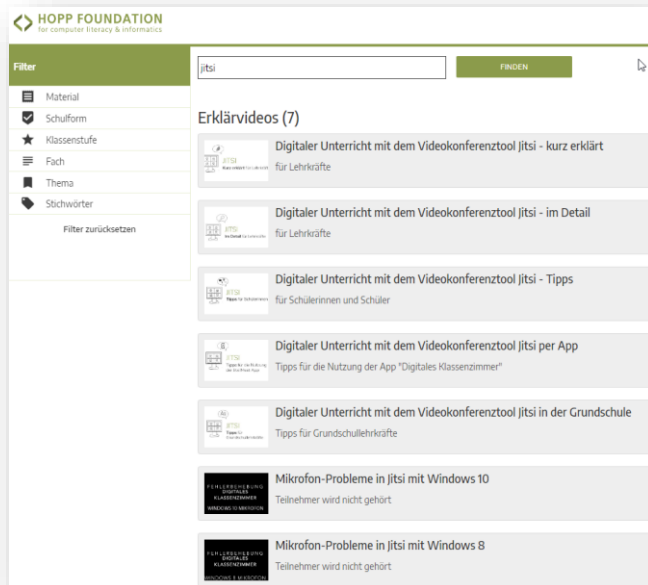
HOPP FOUNDATION
for computer literacy & informatics

Filter
Material
Schulform
Klassenstufe
Fach
Thema
Stichwörter
Filter zurücksetzen

jitsi
FINDEN

Erklärvideos (7)

Digitaler Unterricht mit dem Videokonferenztool Jitsi - kurz erklärt
für Lehrkräfte

Digitaler Unterricht mit dem Videokonferenztool Jitsi - im Detail
für Lehrkräfte

Digitaler Unterricht mit dem Videokonferenztool Jitsi - Tipps
für Schülerinnen und Schüler

Digitaler Unterricht mit dem Videokonferenztool Jitsi per App
Tipps für die Nutzung der App "Digitales Klassenzimmer"

Digitaler Unterricht mit dem Videokonferenztool Jitsi in der Grundschule
Tipps für Grundschullehrkräfte

FEHLERBEHEBUNG DIGITALES KLASSENZIMMER WINDOWS 10 MIKROFON
Mikrofon-Probleme in Jitsi mit Windows 10
Teilnehmer wird nicht gehört

FEHLERBEHEBUNG DIGITALES KLASSENZIMMER WINDOWS 8 MIKROFON
Mikrofon-Probleme in Jitsi mit Windows 8
Teilnehmer wird nicht gehört